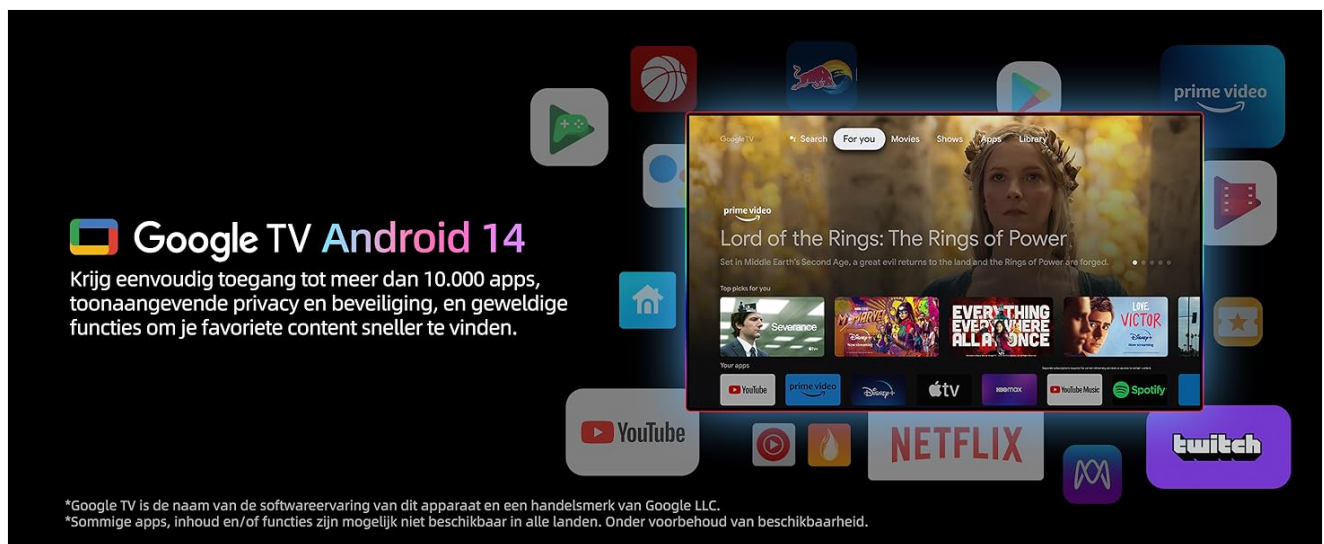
Google TV Android 14

Krijg eenvoudig toegang tot meer dan 10.000 apps, toonaangevende privacy en beveiliging, en geweldige functies om je favoriete content sneller te vinden.

prime video

Google TV Search For you Movies Shows Apps Library

prime video

Lord of the Rings: The Rings of Power

Set in Middle Earth's Second Age, a great evil returns to the land and the Rings of Power are forged.

Top picks for you

Severance

EVERYTHING EVERYWHERE ALL AT ONCE

LOVE, VICTOR

Your apps

YouTube prime video Disney+ tv HBO max YouTube Music Spotify

YouTube

NETFLIX

twitch

*Google TV is de naam van de softwareervaring van dit apparaat en een handelsmerk van Google LLC.
*Sommige apps, inhoud en/of functies zijn mogelijk niet beschikbaar in alle landen. Onder voorbehoud van beschikbaarheid.